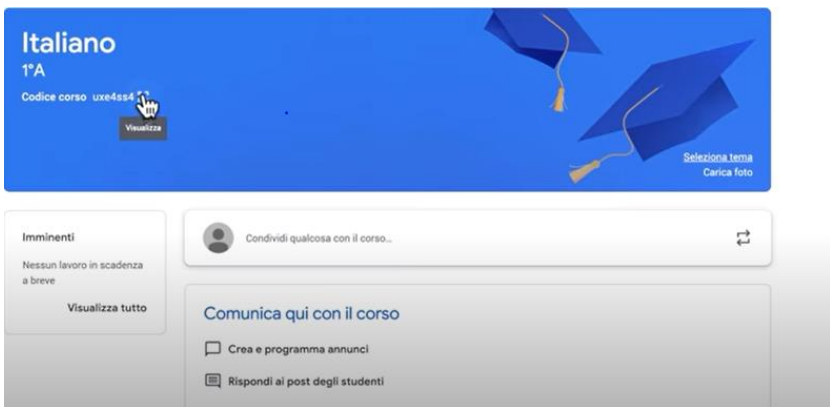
Italiano
1°A
Codice corso uxe4ss4

Visualizza

Seleziona tema
Carica foto

Imminenti
Nessun lavoro in scadenza a breve
Visualizza tutto

Condividi qualcosa con il corso...

Comunica qui con il corso
Crea e programma annunci
Rispondi ai post degli studenti